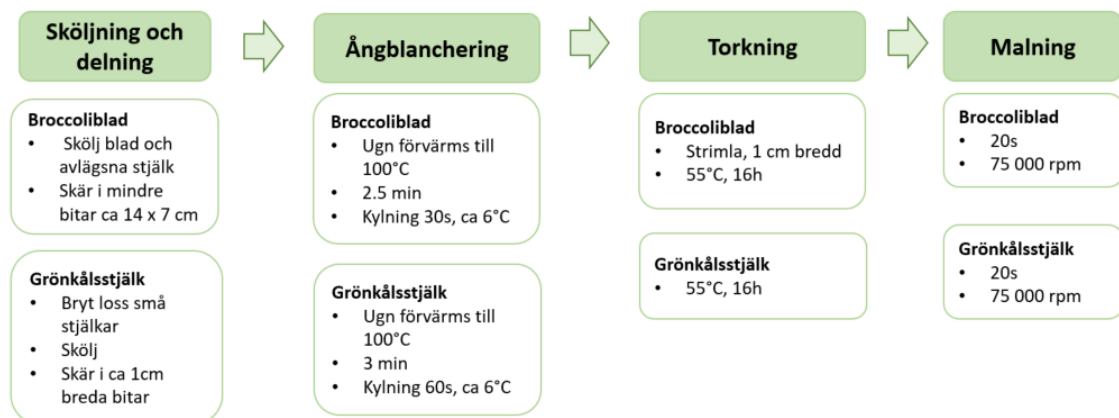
Sköljning och delning

Broccoliblad
- Skölj blad och avlägsna stjälk
- Skär i mindre bitar ca 14 x 7 cm

Grönkålsstjälk
- Bryt loss små stjälkar
- Skölj
- Skär i ca 1cm breda bitar

Ångblanchering

Broccoliblad
- Ugn förvärms till 100°C
- 2.5 min
- Kylning 30s, ca 6°C

Grönkålsstjälk
- Ugn förvärms till 100°C
- 3 min
- Kylning 60s, ca 6°C

Torkning

Broccoliblad
- Strimla, 1 cm bredd
- 55°C, 16h

Grönkålsstjälk
- 55°C, 16h

Malning

Broccoliblad
- 20s
- 75 000 rpm

Grönkålsstjälk
- 20s
- 75 000 rpm